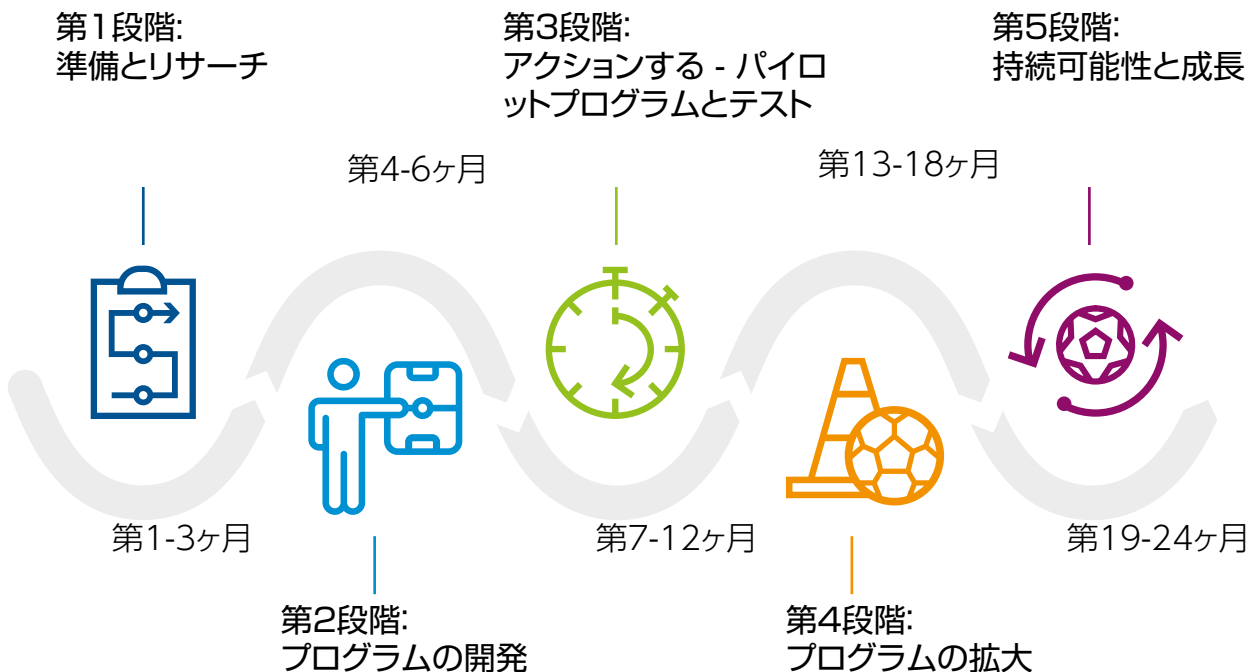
第1段階:
準備とリサーチ

第3段階:
アクションする - パイロットプログラムとテスト

第5段階:
持続可能性と成長

第4-6ヶ月

第13-18ヶ月

第1-3ヶ月

第7-12ヶ月

第19-24ヶ月

第2段階:
プログラムの開発

第4段階:
プログラムの拡大